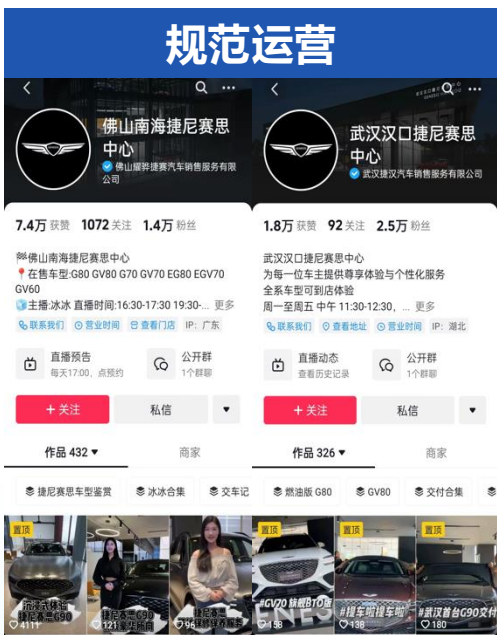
规范运营

佛山南海捷尼赛思中心
佛山耀骅捷赛汽车销售服务有限公司

7.4万 获赞 1072 关注 1.4万 粉丝

🏁佛山南海捷尼赛思中心
📍在售车型:G80 GV80 G70 GV70 EG80 EGV70 GV60
主播:冰冰 直播时间:16:30-17:30 19:30-... 更多

联系我们 营业时间 查看门店 IP：广东

直播预告
每天17:00，点预约

公开群
1个群聊

+ 关注
私信

作品 432
商家

捷尼赛思车型鉴赏
冰冰合集
交车记

置顶
4111
121
96

武汉汉口捷尼赛思中心
武汉汉捷汽车销售服务有限公司

1.8万 获赞 92 关注 2.5万 粉丝

武汉汉口捷尼赛思中心
为每一位车主提供尊享体验与个性化服务
全系车型可到店体验
周一至周五 中午 11:30-12:30，... 更多

联系我们 查看地址 营业时间 IP：湖北

直播动态
查看历史记录

公开群
1个群聊

+ 关注
私信

作品 326
商家

燃油版 G80
GV80
交付合集

置顶
#GV70 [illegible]
158
#提车啦提车啦
138
置顶
#武汉首台G90交付
180